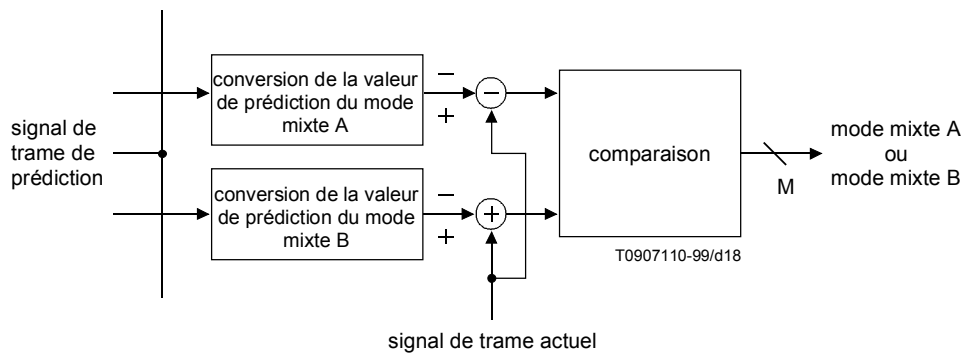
conversion de la valeur de prédiction du mode mixte A

−

+

−

signal de trame de prédiction

conversion de la valeur de prédiction du mode mixte B

−

+

+

comparaison

M

mode mixte A ou mode mixte B

T0907110-99/d18

signal de trame actuel